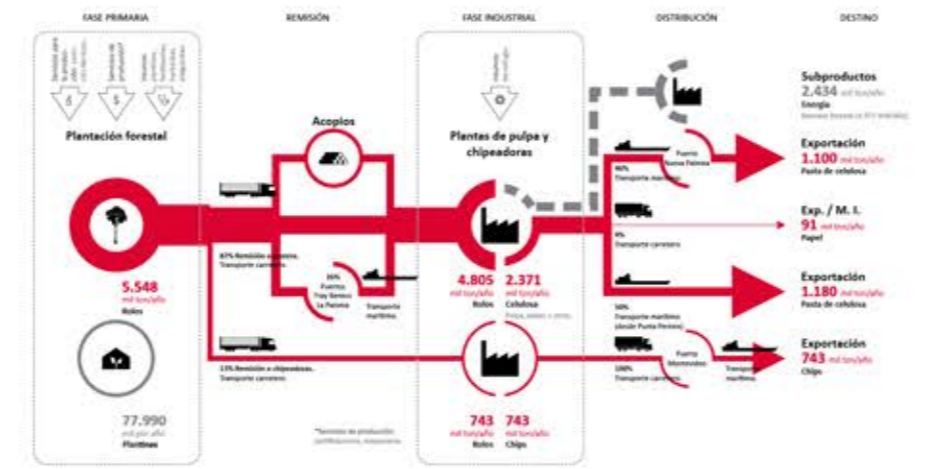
FASE PRIMARIA

REMISIÓN

FASE INDUSTRIAL

DISTRIBUCIÓN

DESTINO

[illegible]

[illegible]

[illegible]

Plantación forestal

Acopios

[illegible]

Plantas de pulpa y chipeadoras

Subproductos
2.434 mil ton/año
Energía
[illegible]

Puerto Nueva Palmira

Exportación
1.100 mil ton/año
Pasta de celulosa

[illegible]
Transporte marítimo

Exp. / M. I.
91 mil ton/año
Papel

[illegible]
Transporte carretero

87% Remisión a plantas. Transporte carretero.

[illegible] Puertos Fray Bentos La Paloma

Transporte marítimo

5.548
mil ton/año
Rolos

4.805
mil ton/año
Rolos

2.371
mil ton/año
Celulosa
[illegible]

Exportación
1.180 mil ton/año
Pasta de celulosa

50%
Transporte marítimo (desde Punta Pereira)

13% Remisión a chipeadoras. Transporte carretero.

Puerto Montevideo

100%
Transporte carretero

Transporte marítimo

Exportación
743 mil ton/año
Chips

77.990
mil por año
Plantines

*Servicios de producción (certificaciones, maquinaria)

743
mil ton/año
Rolos

743
mil ton/año
Chips